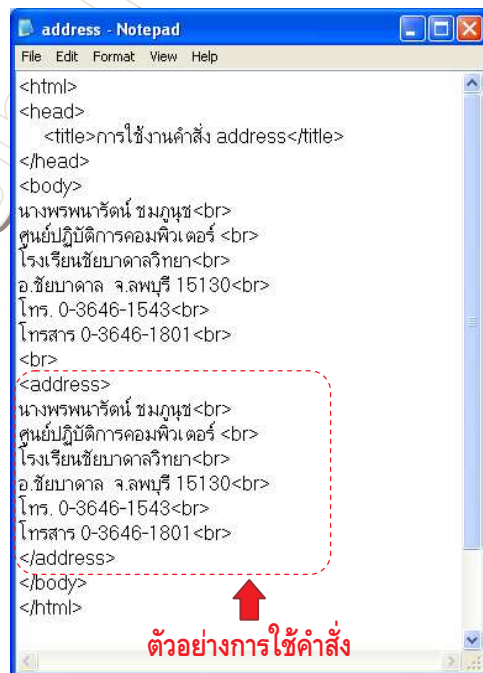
address - Notepad

File Edit Format View Help

<html>
<head>
<title>การใช้งานคำสั่ง address</title>
</head>
<body>
นางพรพนารัตน์ ชมภูนุช<br>
ศูนย์ปฏิบัติการคอมพิวเตอร์ <br>
โรงเรียนชัยบาดาลวิทยา<br>
อ.ชัยบาดาล จ.ลพบุรี 15130<br>
โทร. 0-3646-1543<br>
โทรสาร 0-3646-1801<br>
<br>
<address>
นางพรพนารัตน์ ชมภูนุช<br>
ศูนย์ปฏิบัติการคอมพิวเตอร์ <br>
โรงเรียนชัยบาดาลวิทยา<br>
อ.ชัยบาดาล จ.ลพบุรี 15130<br>
โทร. 0-3646-1543<br>
โทรสาร 0-3646-1801<br>
</address>
</body>
</html>

ตัวอย่างการใช้คำสั่ง